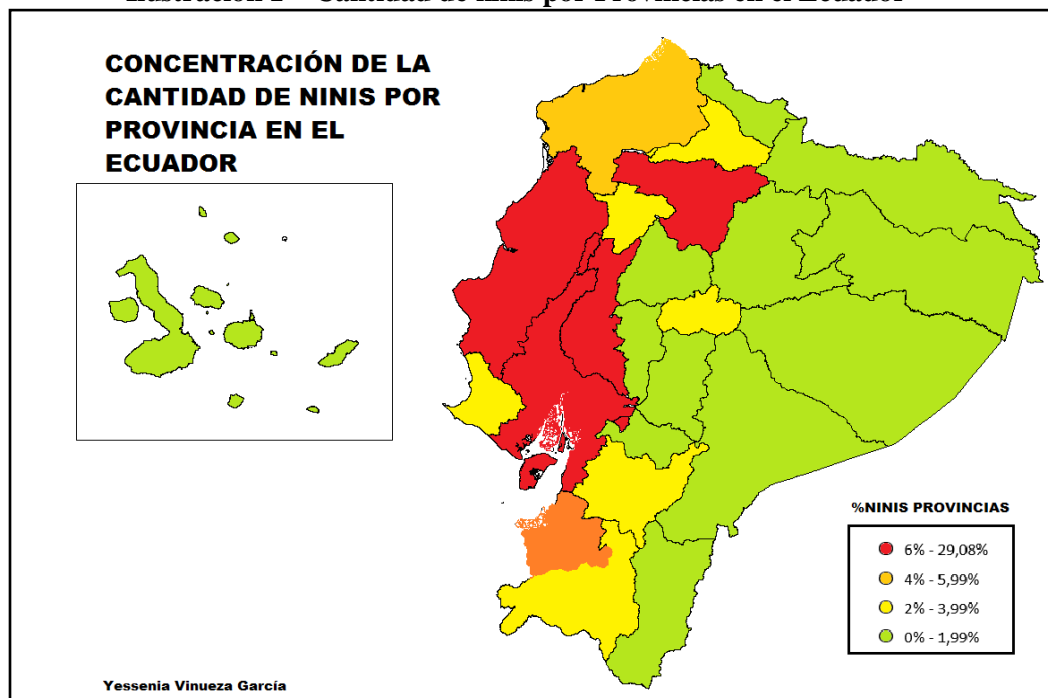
Ilustración 2 – Cantidad de ninis por Provincias en el Ecuador

CONCENTRACIÓN DE LA CANTIDAD DE NINIS POR PROVINCIA EN EL ECUADOR

%NINIS PROVINCIAS

6% - 29,08%

4% - 5,99%

2% - 3,99%

0% - 1,99%

Yessenia Vinueza García